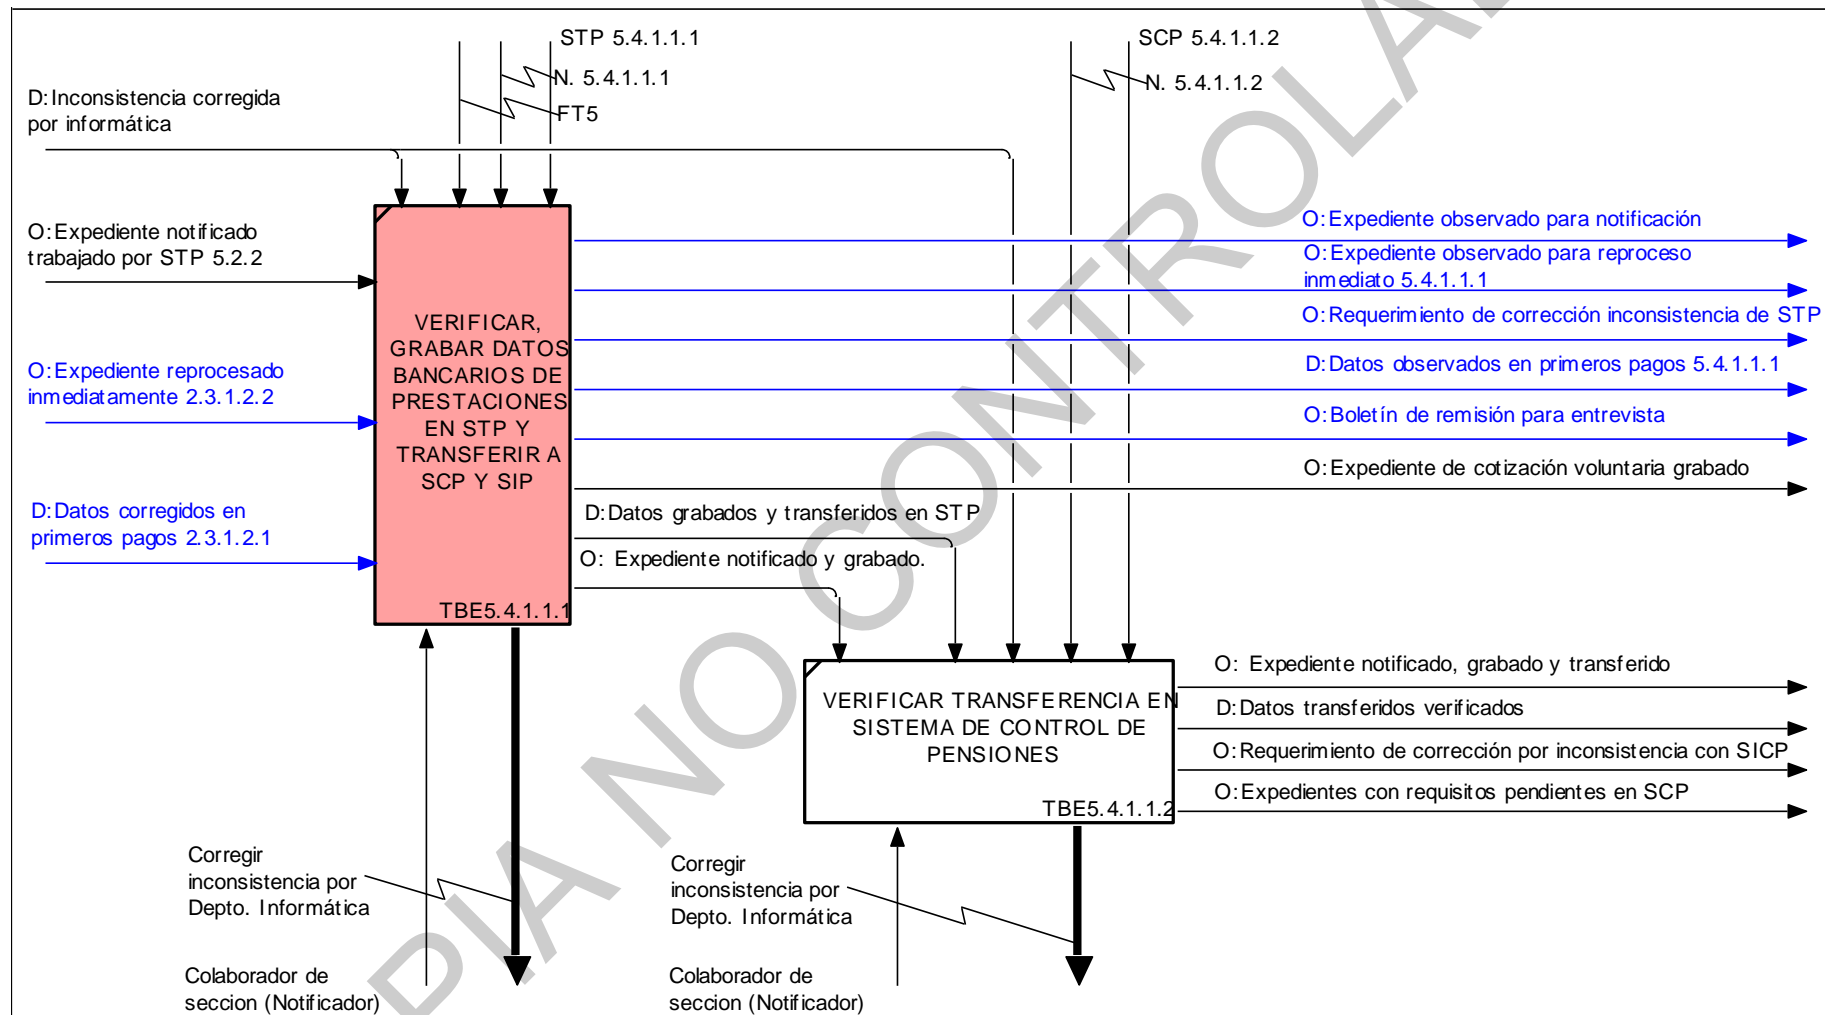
STP 5.4.1.1.1
N. 5.4.1.1.1
FT5
SCP 5.4.1.1.2
N. 5.4.1.1.2

D: Inconsistencia corregida por informática

O: Expediente notificado trabajado por STP 5.2.2

O: Expediente reprocesado inmediatamente 2.3.1.2.2

D: Datos corregidos en primeros pagos 2.3.1.2.1

VERIFICAR, GRABAR DATOS BANCARIOS DE PRESTACIONES EN STP Y TRANSFERIR A SCP Y SIP

TBE5.4.1.1.1

O: Expediente observado para notificación
O: Expediente observado para reproceso inmediato 5.4.1.1.1
O: Requerimiento de corrección inconsistencia de STP
D: Datos observados en primeros pagos 5.4.1.1.1
O: Boletín de remisión para entrevista
O: Expediente de cotización voluntaria grabado
D: Datos grabados y transferidos en STP
O: Expediente notificado y grabado.

VERIFICAR TRANSFERENCIA EN SISTEMA DE CONTROL DE PENSIONES

TBE5.4.1.1.2

O: Expediente notificado, grabado y transferido
D: Datos transferidos verificados
O: Requerimiento de corrección por inconsistencia con SICP
O: Expedientes con requisitos pendientes en SCP

Corregir inconsistencia por Depto. Informática
Colaborador de seccion (Notificador)

Corregir inconsistencia por Depto. Informática
Colaborador de seccion (Notificador)

COPIA NO CONTROLADA